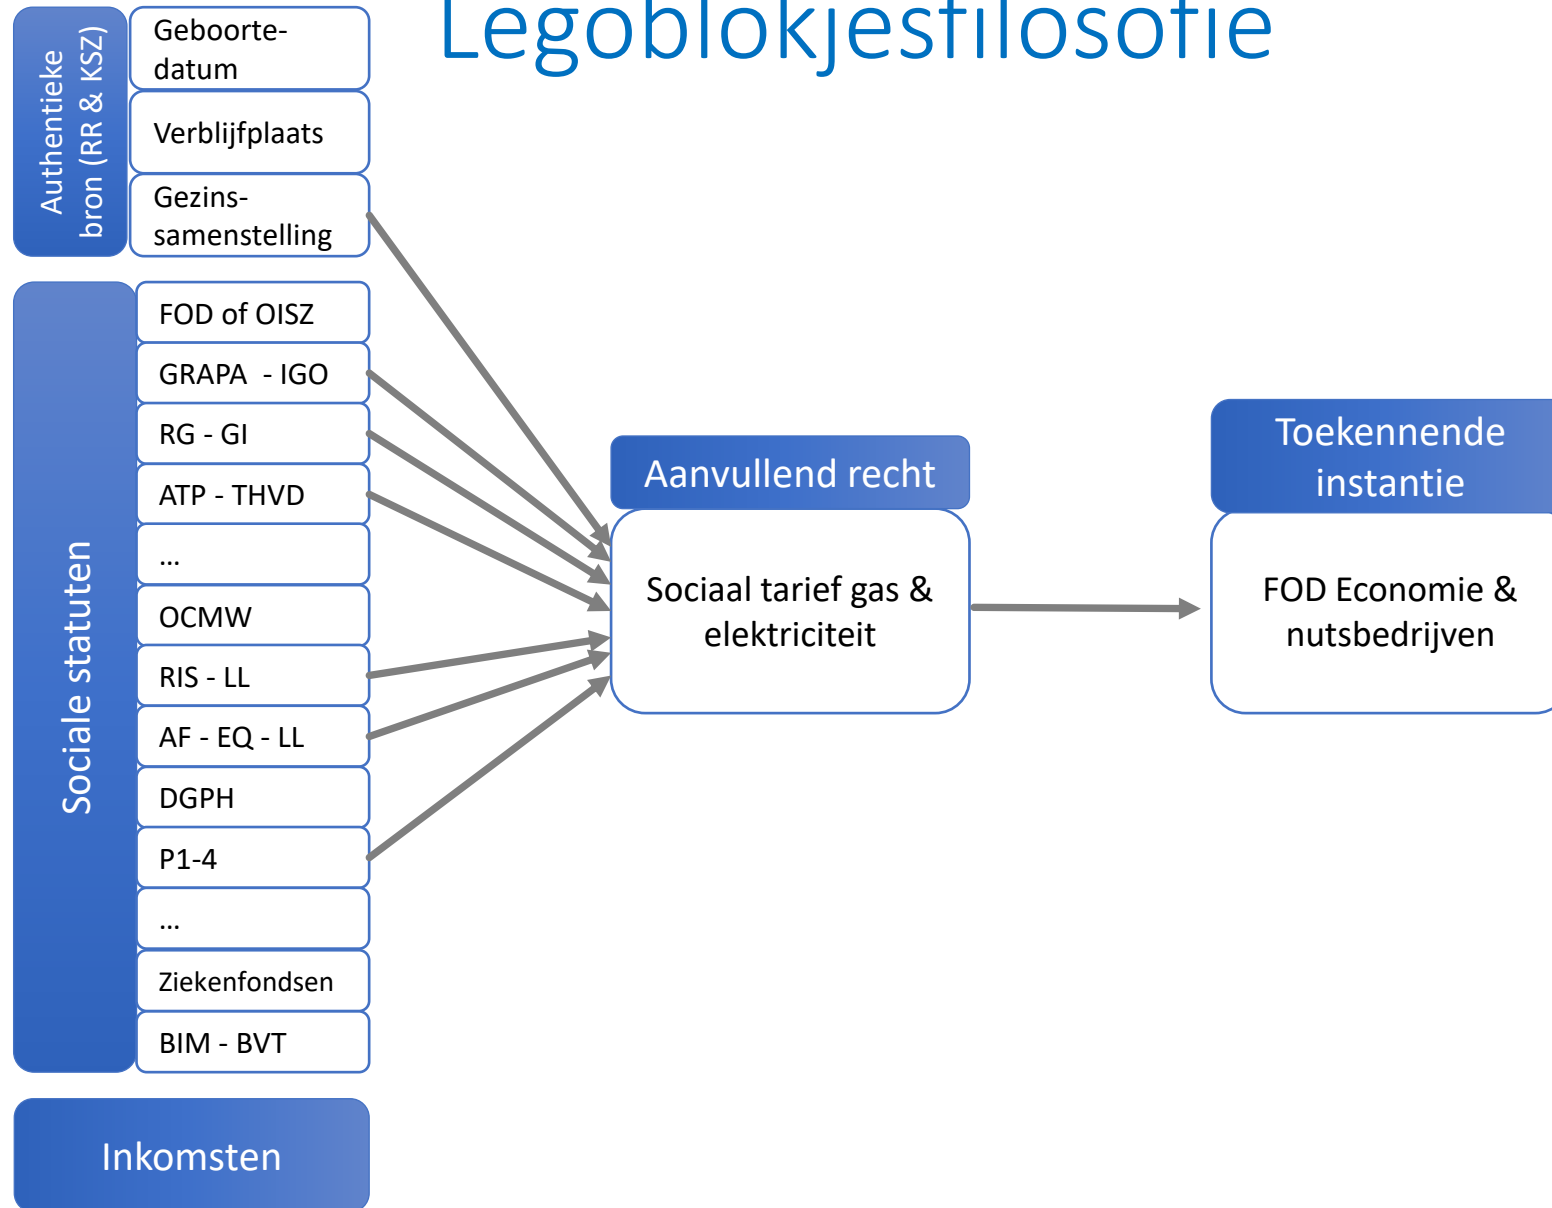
Legoblokjesfilosofie

Authentieke bron (RR & KSZ)

Geboorte-datum

Verblijfplaats

Gezins-samenstelling

Sociale statuten

FOD of OISZ

GRAPA - IGO

RG - GI

ATP - THVD

…

OCMW

RIS - LL

AF - EQ - LL

DGPH

P1-4

…

Ziekenfondsen

BIM - BVT

Inkomsten

Aanvullend recht

Sociaal tarief gas & elektriciteit

Toekennende instantie

FOD Economie & nutsbedrijven